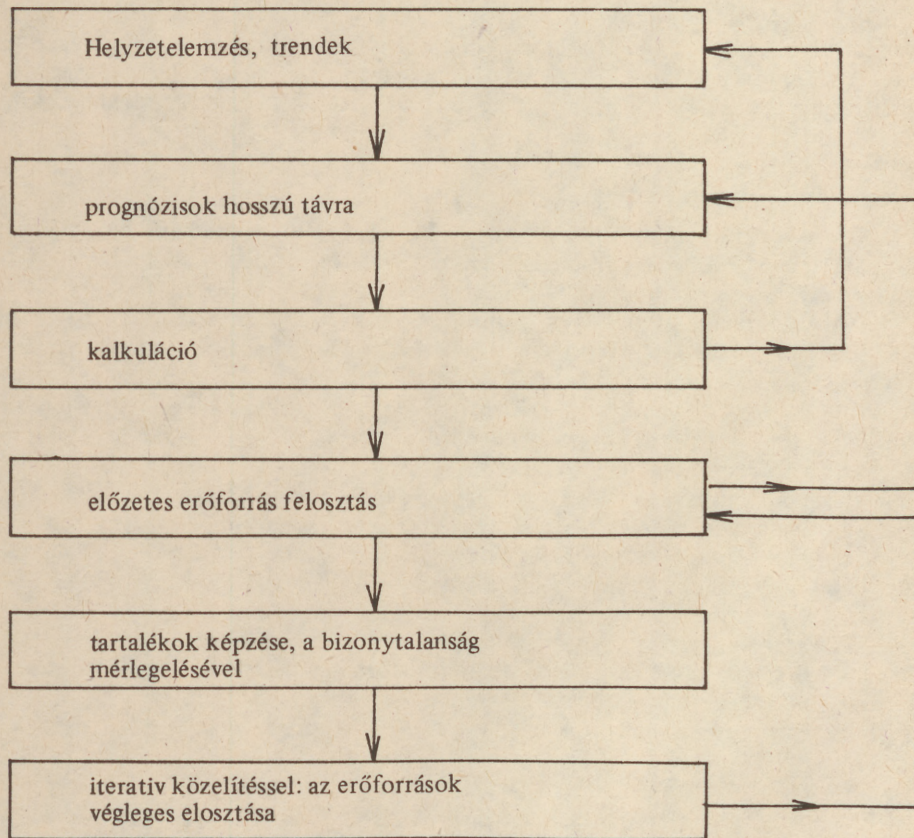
Helyzetelemzés, trendek

prognózisok hosszú távra

kalkuláció

előzetes erőforrás felosztás

tartalékok képzése, a bizonytalanság mérlegelésével

iterativ közelítéssel: az erőforrások végleges elosztása